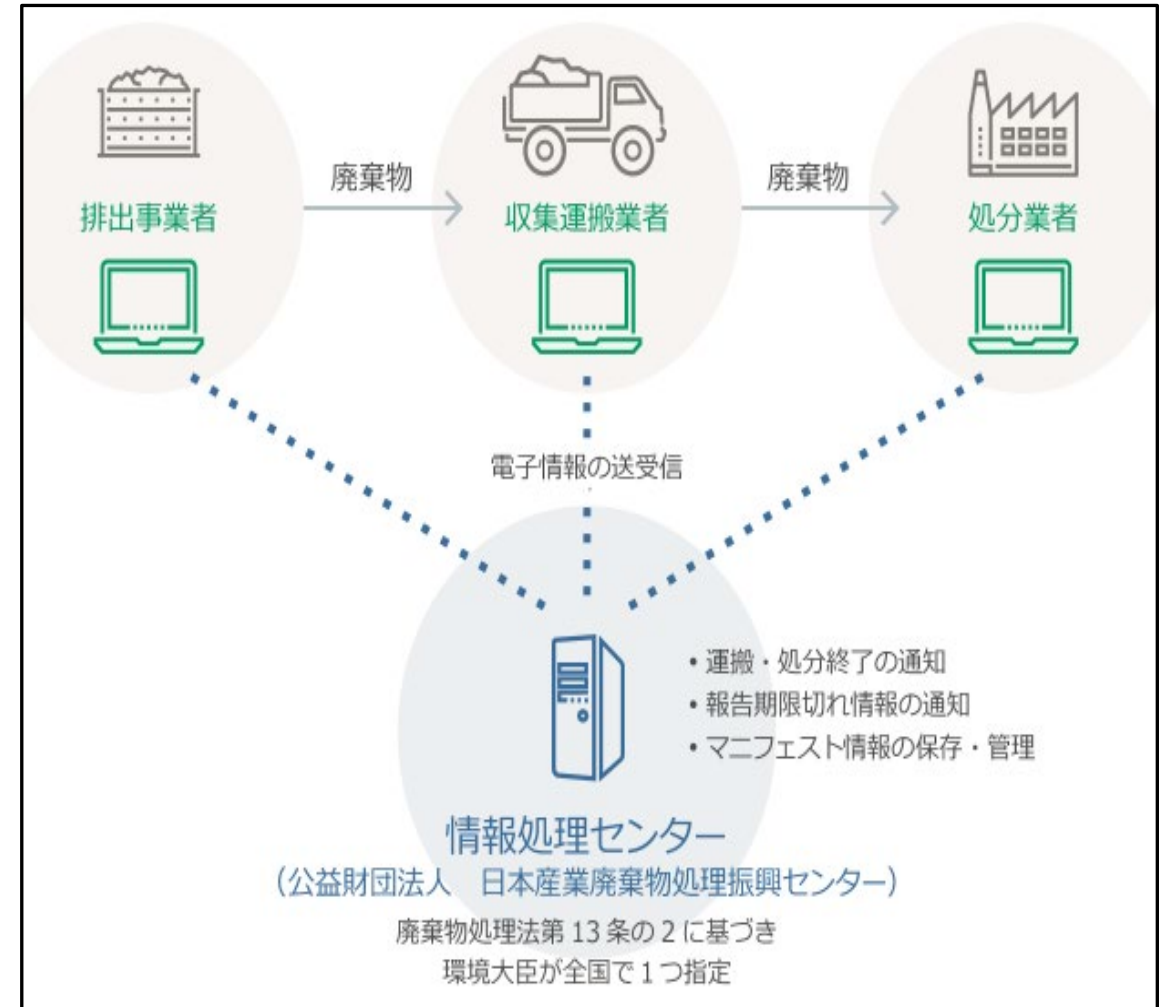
排出事業者

廃棄物

収集運搬業者

廃棄物

処分業者

電子情報の送受信

・運搬・処分終了の通知
・報告期限切れ情報の通知
・マニフェスト情報の保存・管理

情報処理センター
（公益財団法人　日本産業廃棄物処理振興センター）

廃棄物処理法第 13 条の 2 に基づき
環境大臣が全国で 1 つ指定